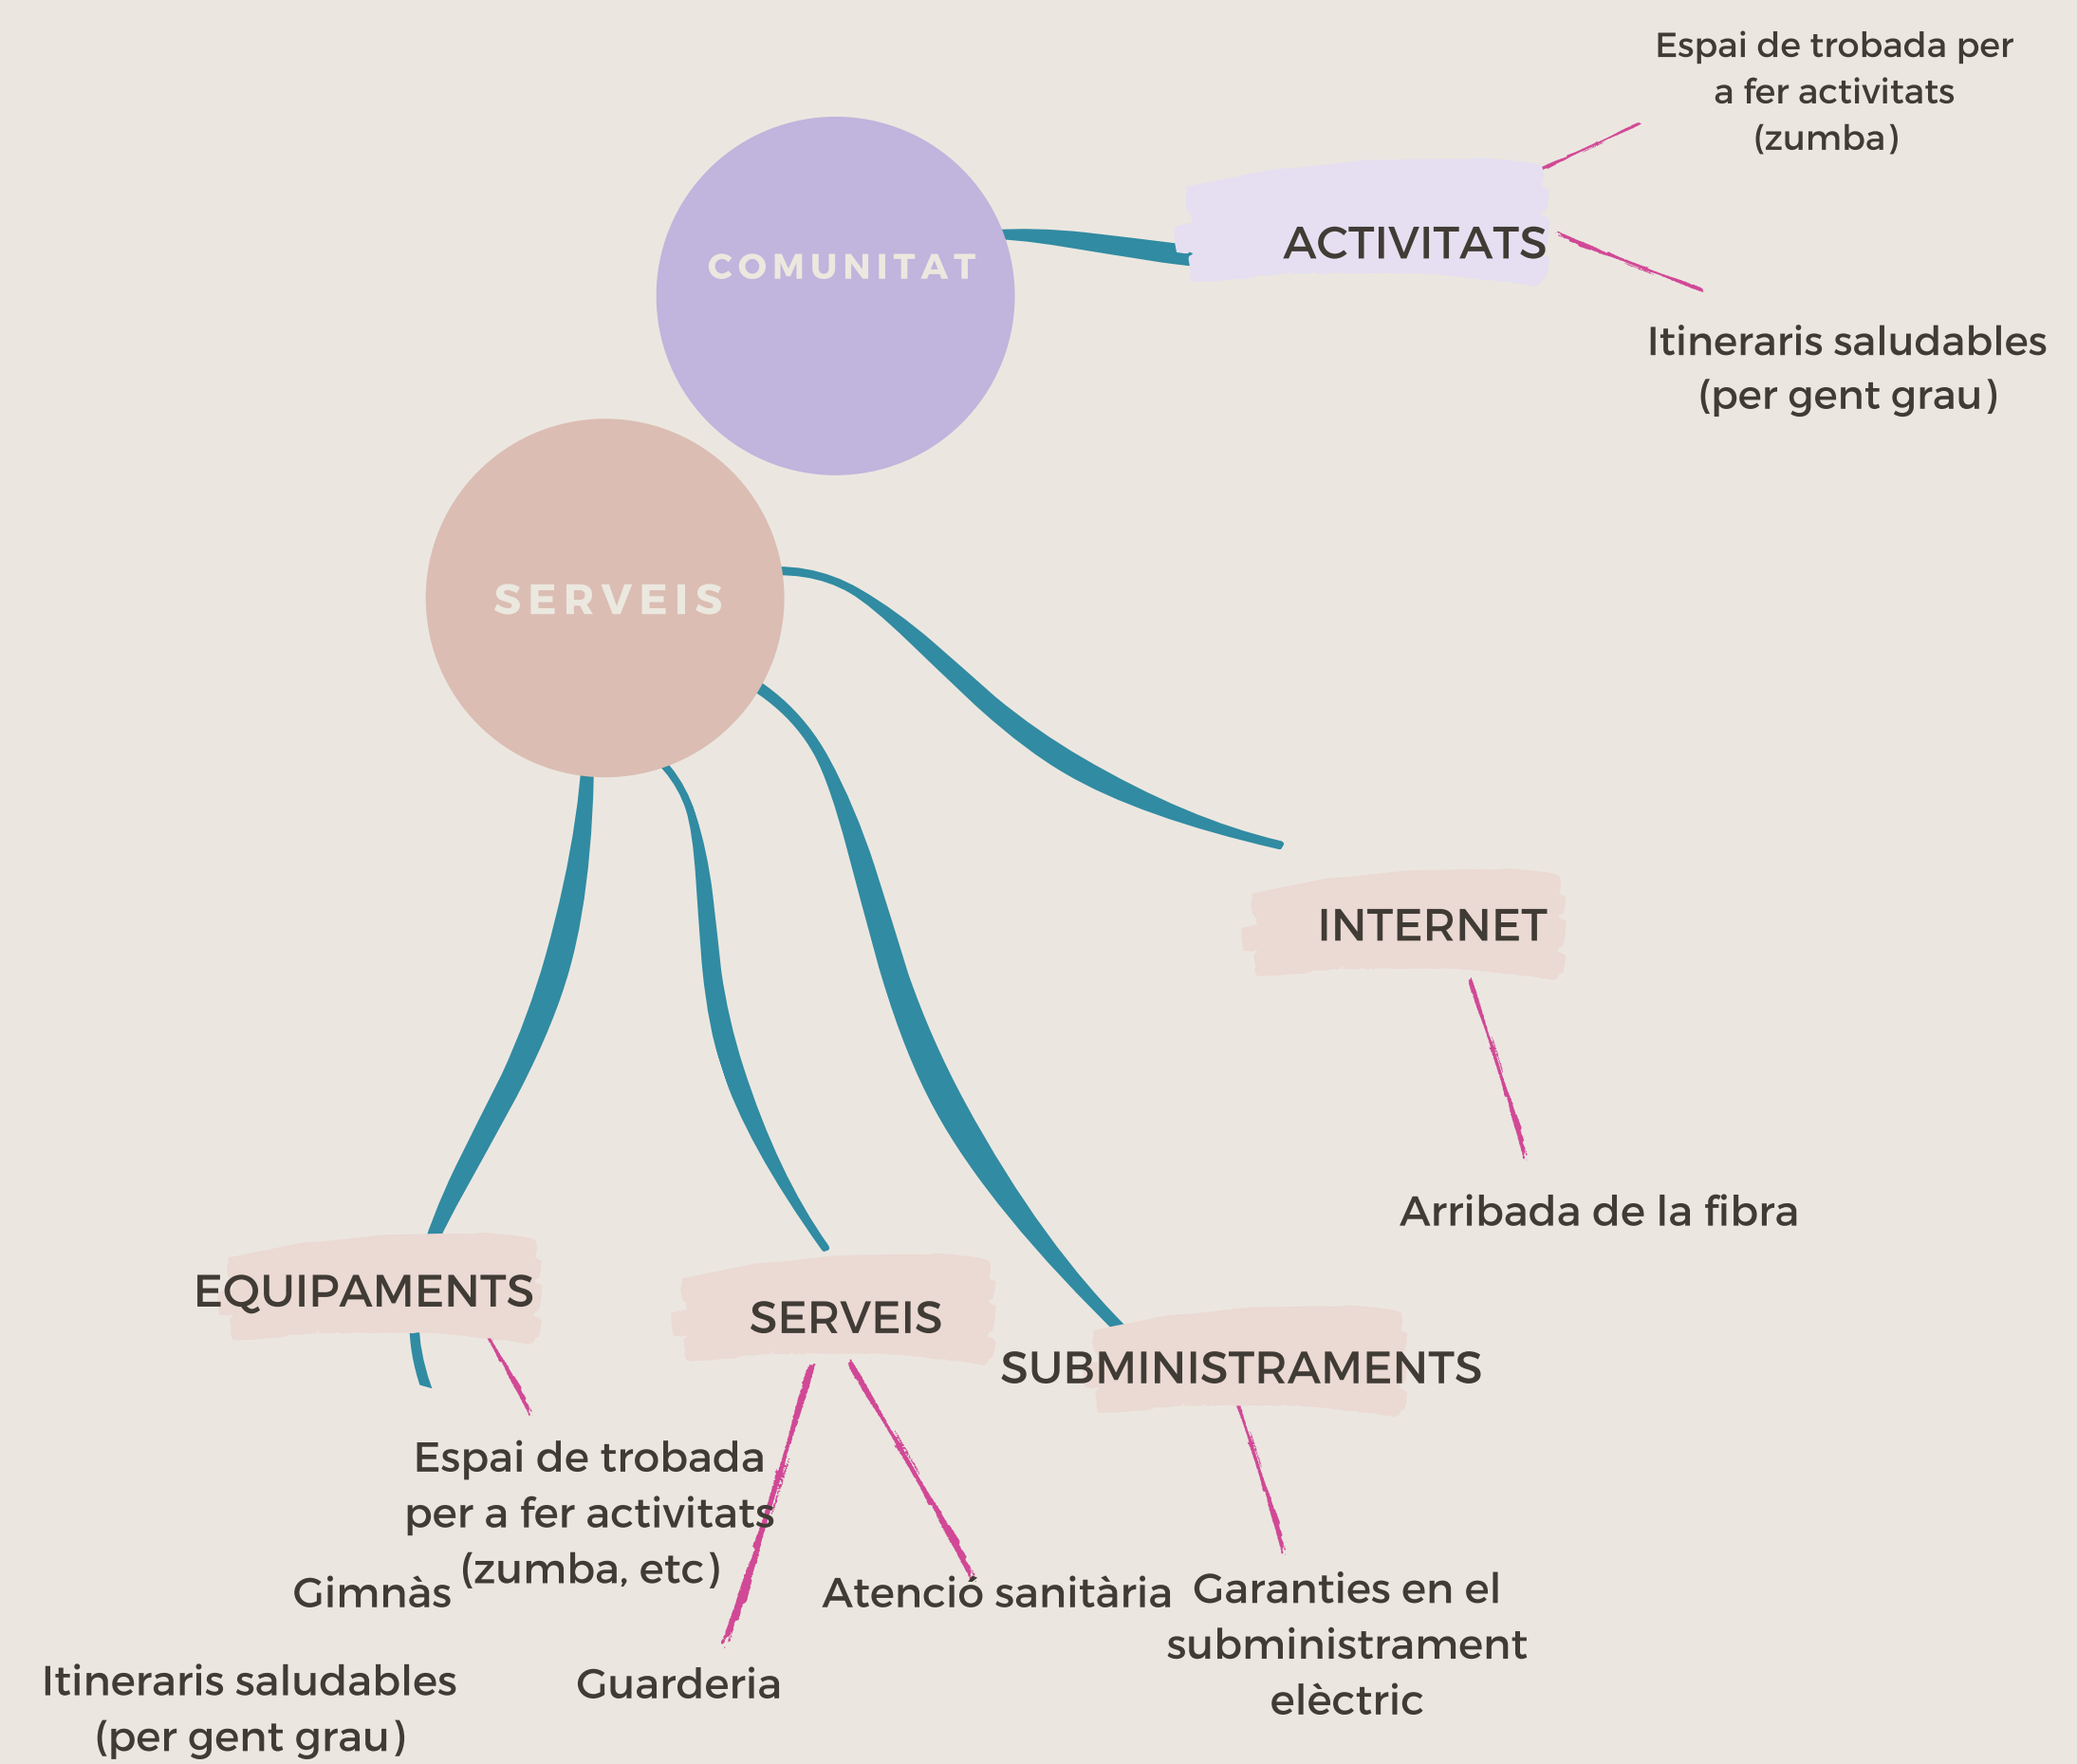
Espai de trobada per a fer activitats (zumba)

COMUNITAT

ACTIVITATS

Itineraris saludables (per gent grau)

SERVEIS

INTERNET

Arribada de la fibra

EQUIPAMENTS

SERVEIS

SUBMINISTRAMENTS

Espai de trobada per a fer activitats (zumba, etc)

Gimnàs

Atenció sanitària

Garanties en el subministrament elèctric

Itineraris saludables (per gent grau)

Guarderia